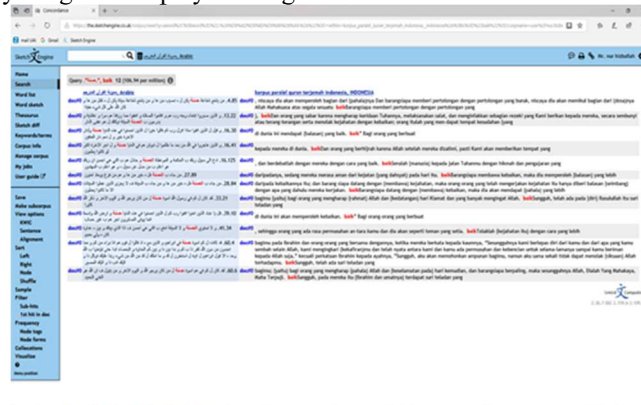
Concordance

https://the.sketchengine.co.uk/...

mail UAI  Gmail  Sketch Engine

Sketch Engine

Home
Search
Word list
Word sketch
Thesaurus
Sketch diff
Keywords/terms
Corpus info
Manage corpus
My jobs
User guide

Save
Make subcorpus
View options
KWIC
Sentence
Alignment
Sort
Left
Right
Node
Shuffle
Sample
Filter
Tab-hits
1st hit in doc
Frequency
Node tags
Node forms
Collocations
Visualize

Query "حسنة", baik 12 (106.94 per million)

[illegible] Arabic

korpus paralel quran terjemah indonesia, INDONESIA

doc#0 ... niscaya dia akan memperoleh bagian (dari pahala)nya Dan barangsiapa memberi pertolongan dengan pertolongan yang buruk, niscaya dia akan memikul bagian dari (dosa)nya Allah Mahakuasa atas segala sesuatu. baik Barangsiapa memberi pertolongan dengan pertolongan yang

doc#0 ... baik Dan orang yang zalim berkata ...

doc#0 ... Dunia ini mendapat (balasan) yang baik. baik Bagi orang yang berbuat

doc#0 ... kepada mereka di dunia. baik Dan negeri akhirat ...

doc#0 ... dan berdebatlah dengan mereka dengan cara yang baik. baik Serulah (manusia) kepada jalan Tuhanmu dengan hikmah dan pengajaran yang

doc#0 ... daripadanya, sedang mereka merasa aman dari kejutan (yang dahsyat) pada hari itu. baik Barangsiapa membawa kebaikan, maka dia memperoleh (balasan) yang lebih

doc#0 ... baik Barangsiapa datang dengan (membawa) kebaikan ...

doc#0 ... baginya (yaitu) bagi orang yang mengharap (rahmat) Allah dan (kedatangan) hari Kiamat dan yang banyak mengingat Allah. baik Sungguh, telah ada pada (diri) Rasulullah itu suri teladan yang

doc#0 ... dari itu dan akan memperoleh kebaikan. baik Bagi orang yang berbuat

doc#0 ... sehingga orang yang ada rasa permusuhan ... baik Tolaklah (kejahatan itu) dengan cara yang lebih

doc#0 ... baginya pada Ibrahim dan orang-orang yang bersama dengannya ... baik Sungguh, telah ada suri teladan yang

doc#0 ... baginya, (yaitu) bagi orang yang mengharap (pahala) Allah dan (keselamatan pada) hari kemudian ... baik Sungguh, pada mereka itu (Ibrahim dan umatnya) terdapat suri teladan yang

Lexical Computing